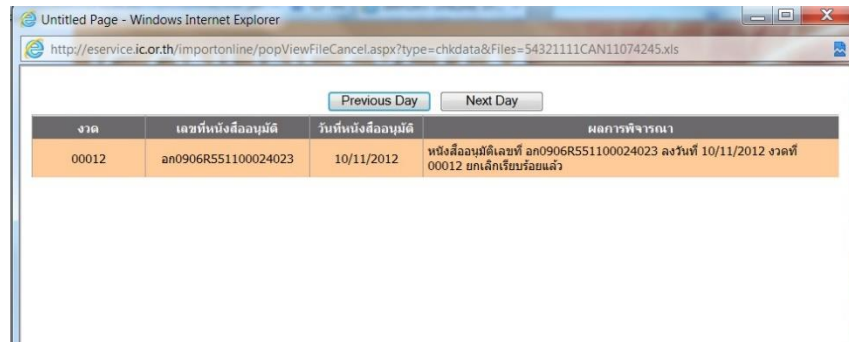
Untitled Page - Windows Internet Explorer

http://eservice.ic.or.th/importonline/popViewFileCancel.aspx?type=chkdata&Files=54321111CAN11074245.xls

Previous Day Next Day

| งวด | เลขที่หนังสืออนุมัติ | วันที่หนังสืออนุมัติ | ผลการพิจารณา |
|---|---|---|---|
| 00012 | อก0906R551100024023 | 10/11/2012 | หนังสืออนุมัติเลขที่ อก0906R551100024023 ลงวันที่ 10/11/2012 งวดที่ 00012 ยกเลิกเรียบร้อยแล้ว |